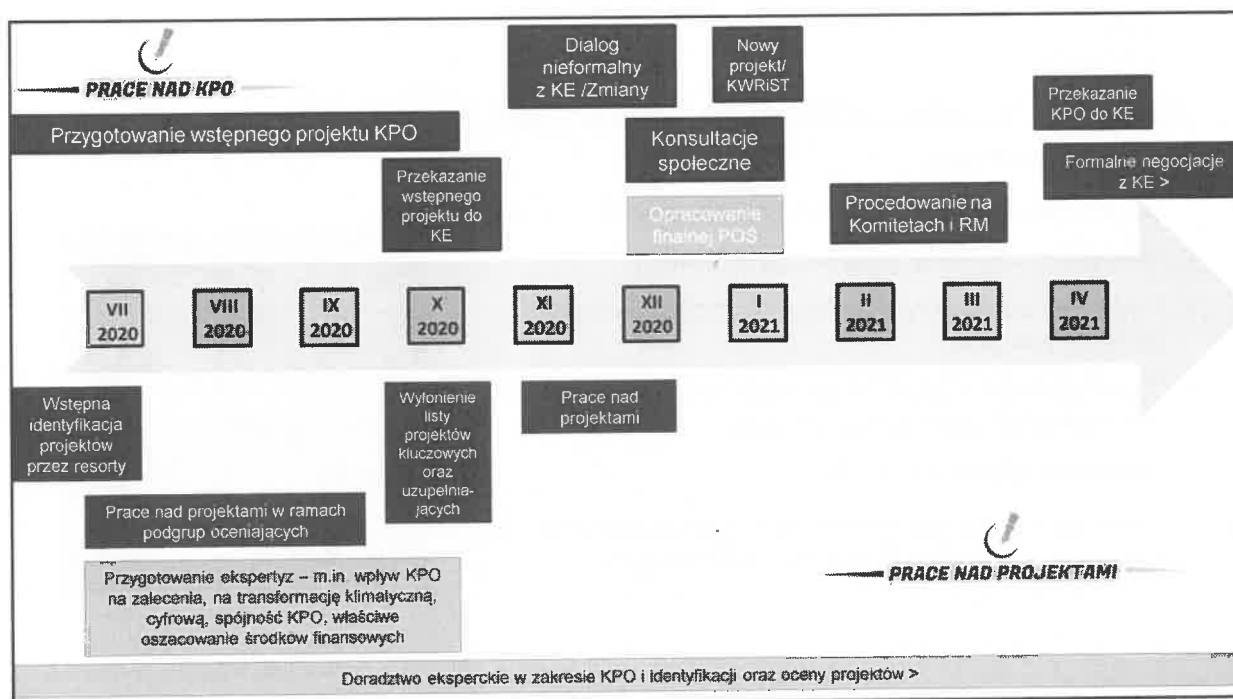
PRACE NAD KPO

Przygotowanie wstępnego projektu KPO

Przekazanie wstępnego projektu do KE

Dialog nieformalny z KE /Zmiany

Nowy projekt/ KWRiST

Konsultacje społeczne

Opracowanie finalnej POS

Procedowanie na Komitetach i RM

Przekazanie KPO do KE

Formalne negocjacje z KE >

VII 2020

VIII 2020

IX 2020

X 2020

XI 2020

XII 2020

I 2021

II 2021

III 2021

IV 2021

Wstępna identyfikacja projektów przez resorty

Wyłonienie listy projektów kluczowych oraz uzupełniających

Prace nad projektami

Prace nad projektami w ramach podgrup oceniających

Przygotowanie ekspertyz – m.in. wpływ KPO na zalecenia, na transformację klimatyczną, cyfrową, spójność KPO, właściwe oszacowanie środków finansowych

PRACE NAD PROJEKTAMI

Doradztwo eksperckie w zakresie KPO i identyfikacji oraz oceny projektów >